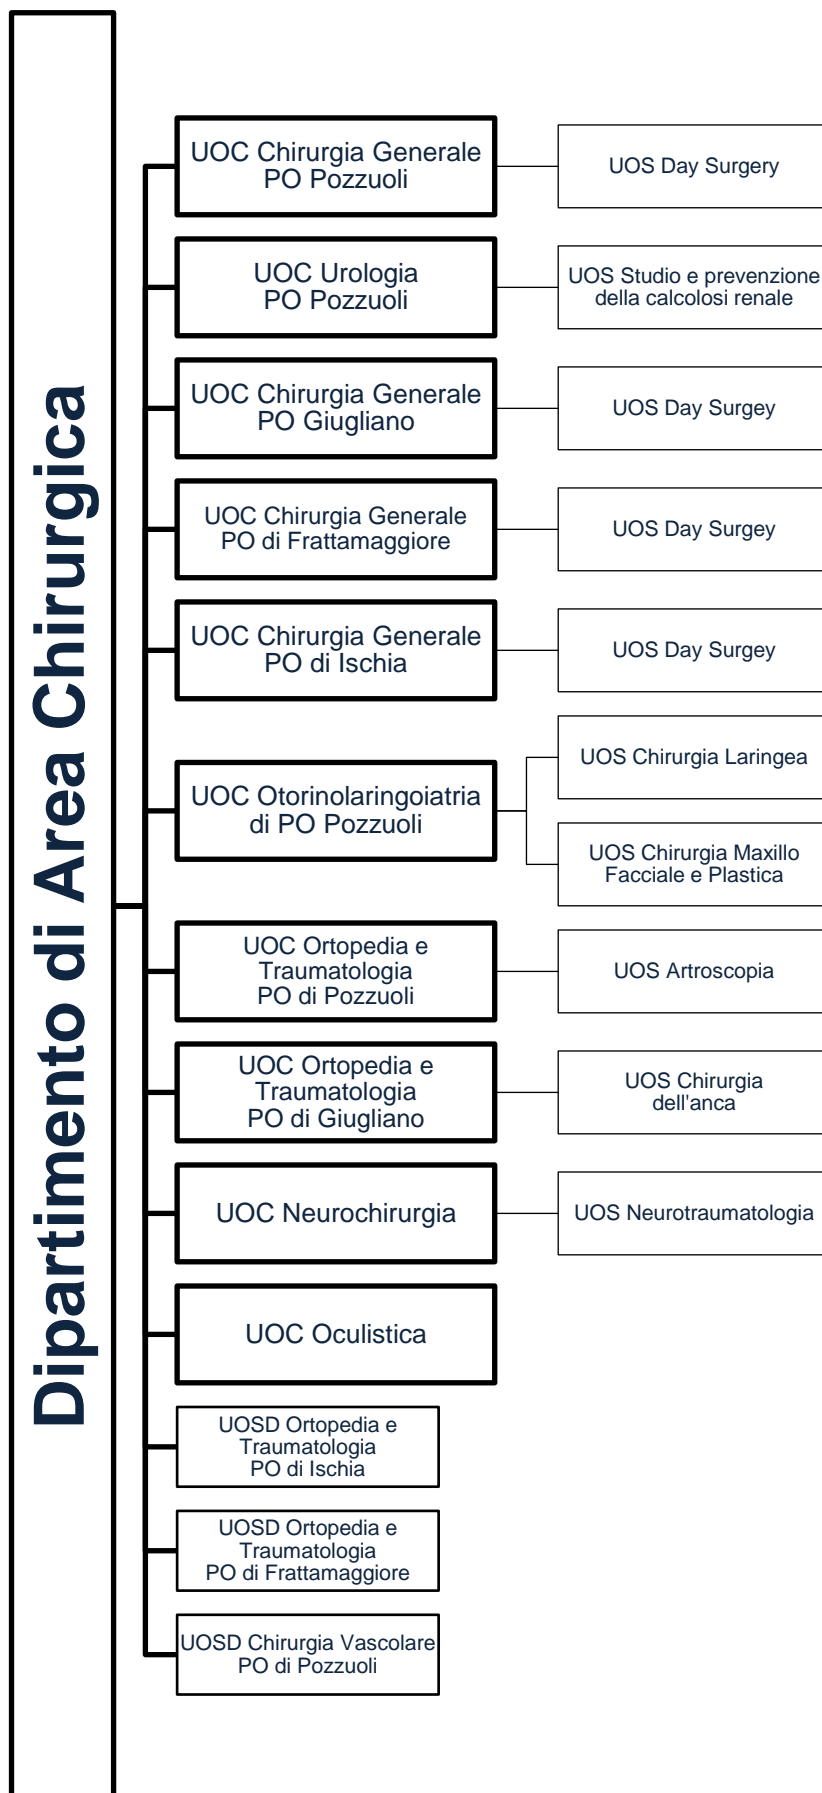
Dipartimento di Area Chirurgica

UOC Chirurgia Generale PO Pozzuoli

UOS Day Surgery

UOC Urologia PO Pozzuoli

UOS Studio e prevenzione della calcolosi renale

UOC Chirurgia Generale PO Giugliano

UOS Day Surgey

UOC Chirurgia Generale PO di Frattamaggiore

UOS Day Surgey

UOC Chirurgia Generale PO di Ischia

UOS Day Surgey

UOC Otorinolaringoiatria di PO Pozzuoli

UOS Chirurgia Laringea

UOS Chirurgia Maxillo Facciale e Plastica

UOC Ortopedia e Traumatologia PO di Pozzuoli

UOS Artroscopia

UOC Ortopedia e Traumatologia PO di Giugliano

UOS Chirurgia dell'anca

UOC Neurochirurgia

UOS Neurotraumatologia

UOC Oculistica

UOSD Ortopedia e Traumatologia PO di Ischia

UOSD Ortopedia e Traumatologia PO di Frattamaggiore

UOSD Chirurgia Vascolare PO di Pozzuoli